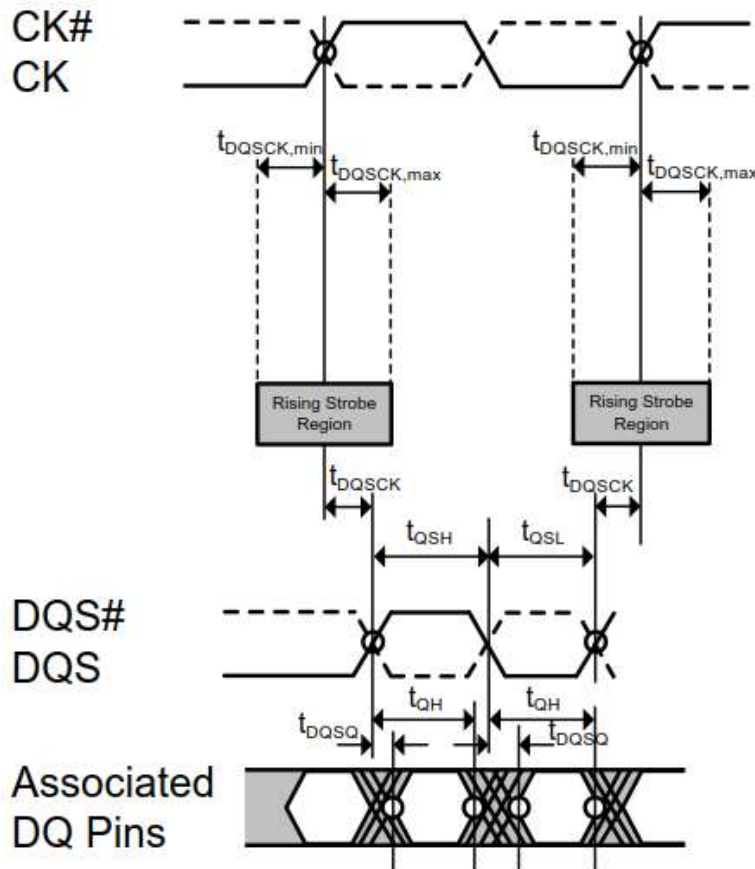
CK#
CK

$t_{DQSCK,min}$
$t_{DQSCK,max}$
$t_{DQSCK,min}$
$t_{DQSCK,max}$

Rising Strobe Region
Rising Strobe Region

$t_{DQSCK}$
$t_{DQSCK}$
$t_{QSH}$
$t_{QSL}$

DQS#
DQS

$t_{QH}$
$t_{QH}$
$t_{DQSQ}$
$t_{DQSQ}$

Associated DQ Pins